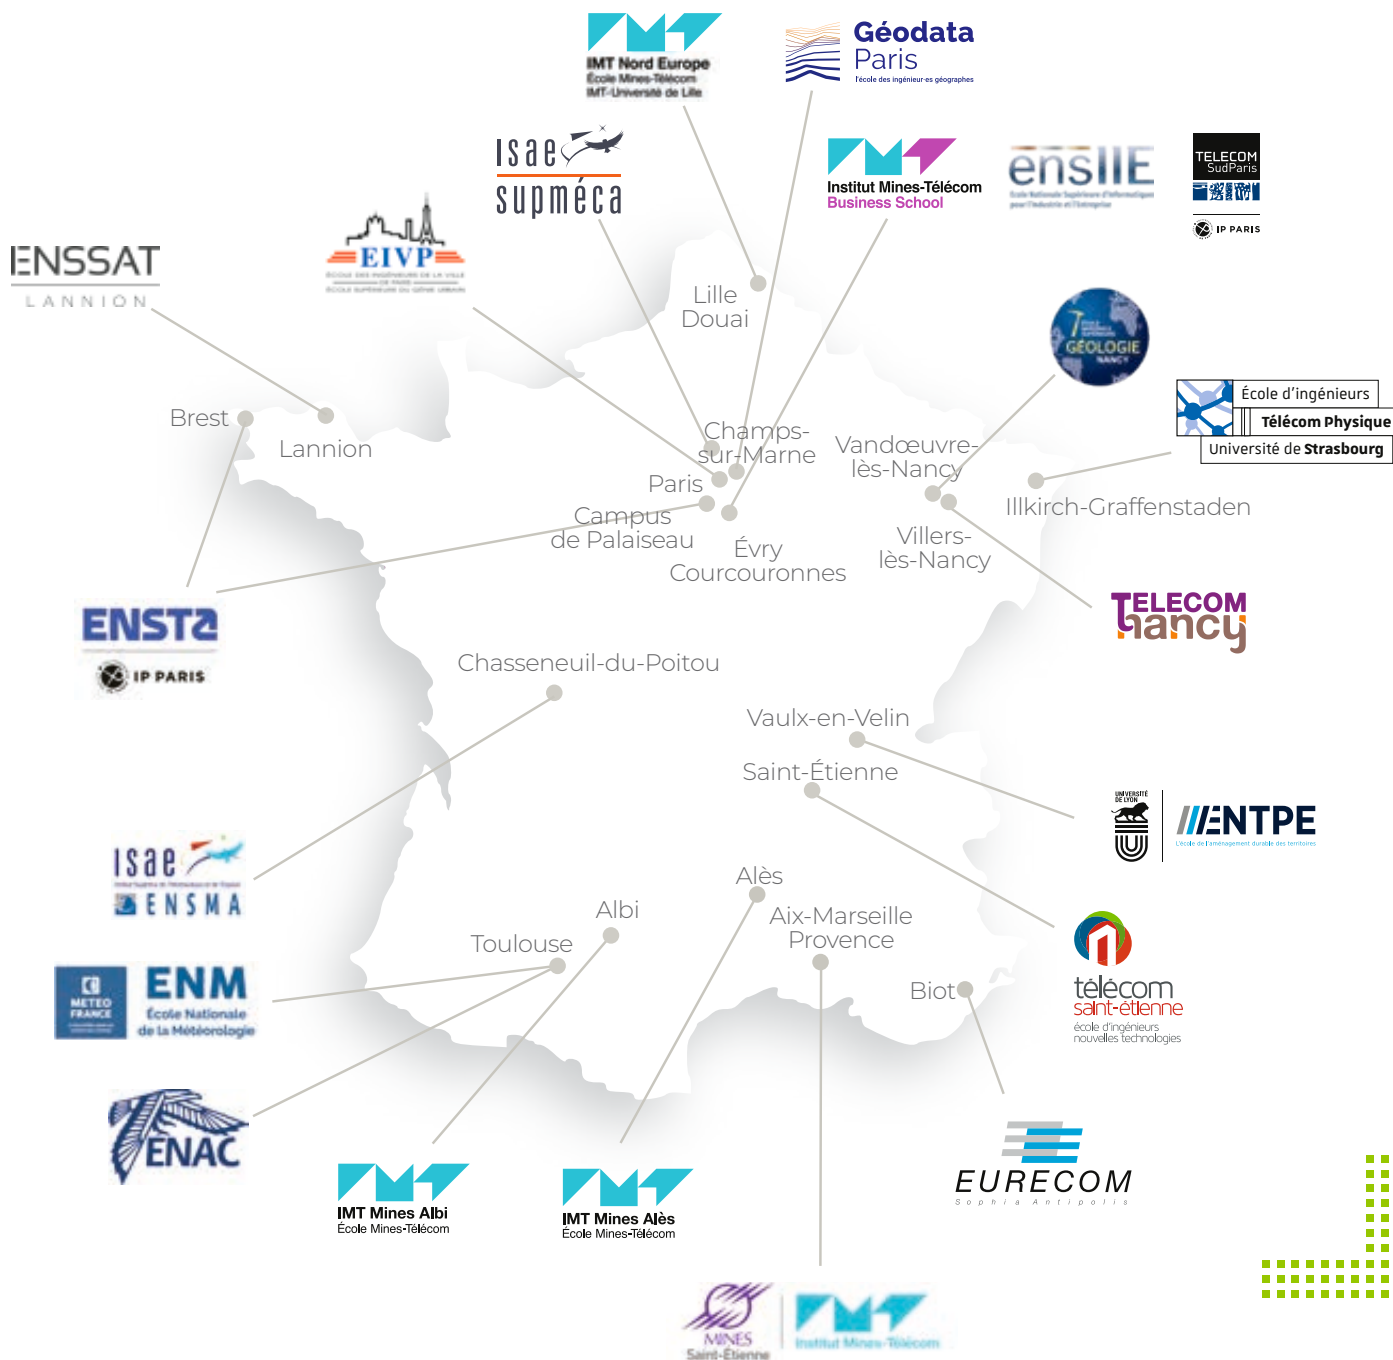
IMT Nord Europe
École Mines-Télécom
IMT-Université de Lille

Géodata Paris
l'école des ingénieur·es géographes

isae supméca

Institut Mines-Télécom Business School

ensIIE

TELECOM SudParis
IP PARIS

ENSSAT
LANNION

EIVP

Lille
Douai

GÉOLOGIE NANCY

École d'ingénieurs
Télécom Physique
Université de Strasbourg

Brest
Lannion

Champs-sur-Marne
Paris
Campus de Palaiseau
Évry Courcouronnes

Vandœuvre-lès-Nancy
Villers-lès-Nancy
Illkirch-Graffenstaden

ENSTA
IP PARIS

TELECOM Nancy

Chasseneuil-du-Poitou

Vaulx-en-Velin
Saint-Étienne

UNIVERSITÉ DE LYON
ENTPE
L'école de l'aménagement durable des territoires

isae ENSMA

Alès
Albi
Toulouse
Aix-Marseille Provence
Biot

METEO FRANCE
ENM
École Nationale de la Météorologie

télécom saint-étienne
école d'ingénieurs nouvelles technologies

ENAC

IMT Mines Albi
École Mines-Télécom

IMT Mines Alès
École Mines-Télécom

EURECOM
Sophia Antipolis

MINES Saint-Étienne
Institut Mines-Télécom